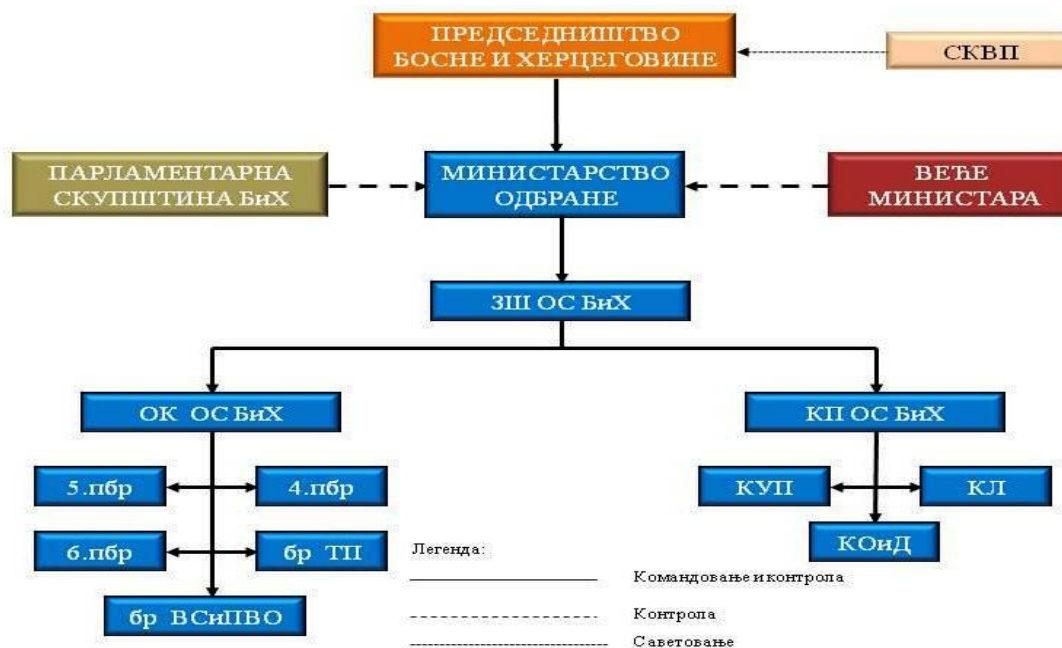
ПРЕДСЕДНИШТВО БОСНЕ И ХЕРЦЕГОВИНЕ

СКВП

ПАРЛАМЕНТАРНА СКУПШТИНА БиХ

МИНИСТАРСТВО ОДБРАНЕ

ВЕЋЕ МИНИСТАРА

ЗШ ОС БиХ

ОК ОС БиХ

КП ОС БиХ

5.пбр

4.пбр

КУП

КЛ

6.пбр

бр ТП

КОиД

бр ВСиПВО

Легенда:

Командовање и контрола

Контрола

Саветовање